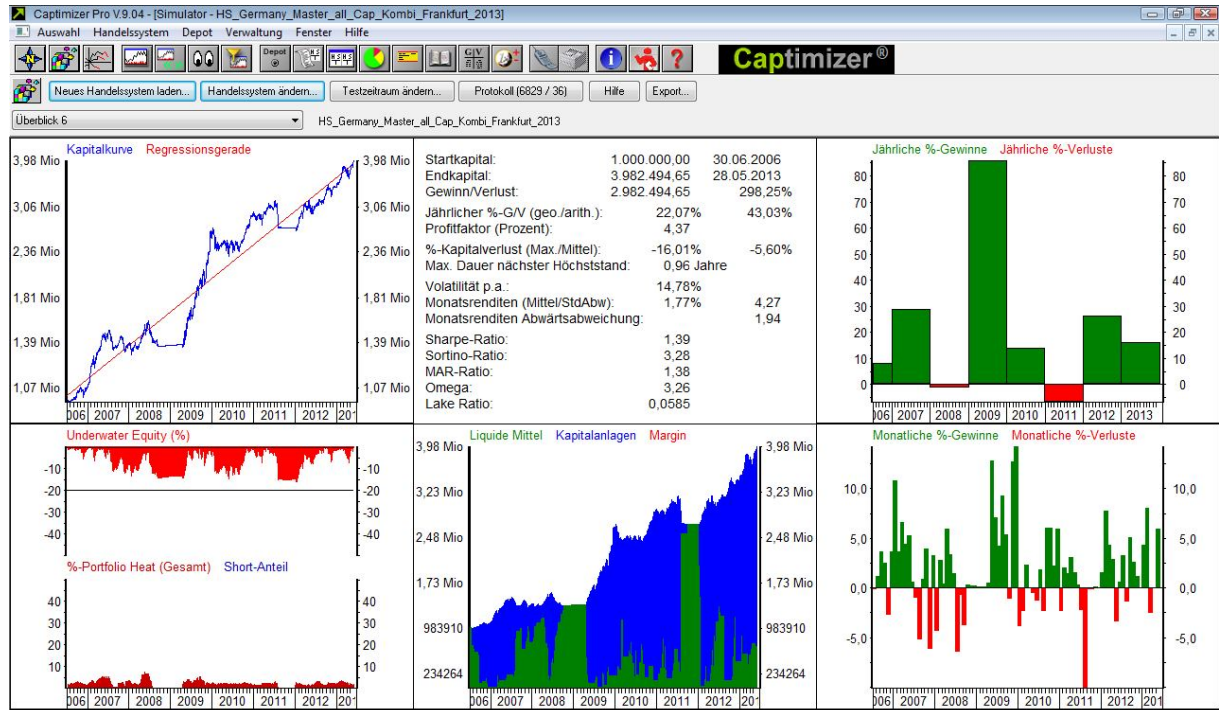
Captimizer Pro V.9.04 - [Simulator - HS_Germany_Master_all_Cap_Kombi_Frankfurt_2013]

Auswahl Handelssystem Depot Verwaltung Fenster Hilfe

Depot

Captimizer®

Neues Handelssystem laden... Handelssystem ändern... Testzeitraum ändern... Protokoll (6829 / 36) Hilfe Export...

Überblick 6 HS_Germany_Master_all_Cap_Kombi_Frankfurt_2013

Kapitalkurve Regressionsgerade

3,98 Mio 3,98 Mio
3,06 Mio 3,06 Mio
2,36 Mio 2,36 Mio
1,81 Mio 1,81 Mio
1,39 Mio 1,39 Mio
1,07 Mio 1,07 Mio
006 2007 2008 2009 2010 2011 2012 201

| | | |
|---|---|---|
| Startkapital: | 1.000.000,00 | 30.06.2006 |
| Endkapital: | 3.982.494,65 | 28.05.2013 |
| Gewinn/Verlust: | 2.982.494,65 | 298,25% |
| Jährlicher %-G/V (geo./arith.): | 22,07% | 43,03% |
| Profitfaktor (Prozent): | 4,37 | |
| %-Kapitalverlust (Max./Mittel): | -16,01% | -5,60% |
| Max. Dauer nächster Höchststand: | 0,96 Jahre | |
| Volatilität p.a.: | 14,78% | |
| Monatsrenditen (Mittel/StdAbw): | 1,77% | 4,27 |
| Monatsrenditen Abwärtsabweichung: | | 1,94 |
| Sharpe-Ratio: | 1,39 | |
| Sortino-Ratio: | 3,28 | |
| MAR-Ratio: | 1,38 | |
| Omega: | 3,26 | |
| Lake Ratio: | 0,0585 | |

Jährliche %-Gewinne Jährliche %-Verluste

80 70 60 50 40 30 20 10 0
006 2007 2008 2009 2010 2011 2012 2013

Underwater Equity (%)

-10 -20 -30 -40

%-Portfolio Heat (Gesamt) Short-Anteil

40 30 20 10
006 2007 2008 2009 2010 2011 2012 201

Liquide Mittel Kapitalanlagen Margin

3,98 Mio 3,98 Mio
3,23 Mio 3,23 Mio
2,48 Mio 2,48 Mio
1,73 Mio 1,73 Mio
983910 983910
234264 234264
006 2007 2008 2009 2010 2011 2012 201

Monatliche %-Gewinne Monatliche %-Verluste

10,0 10,0
5,0 5,0
0,0 0,0
-5,0 -5,0
006 2007 2008 2009 2010 2011 2012 201